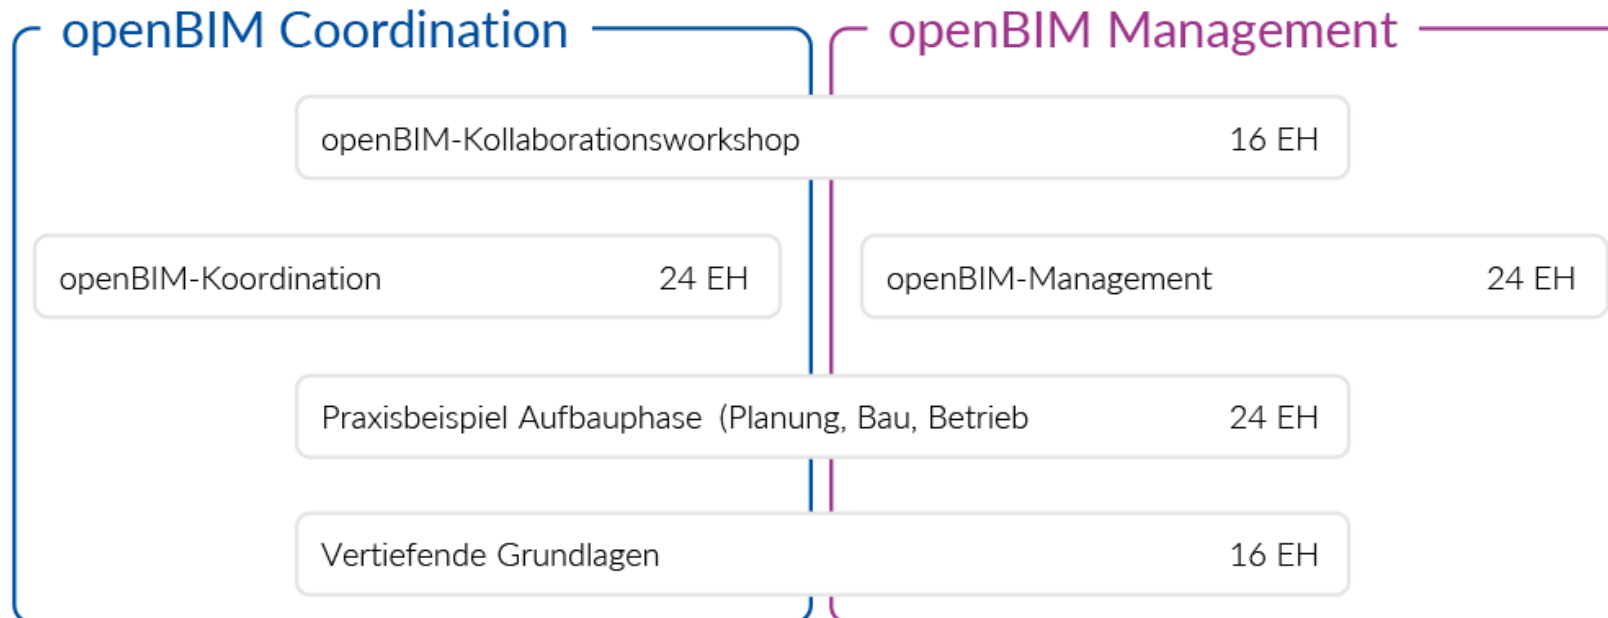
openBIM Coordination

openBIM Management

openBIM-Kollaborationsworkshop 16 EH

openBIM-Koordination 24 EH

openBIM-Management 24 EH

Praxisbeispiel Aufbauphase (Planung, Bau, Betrieb 24 EH

Vertiefende Grundlagen 16 EH